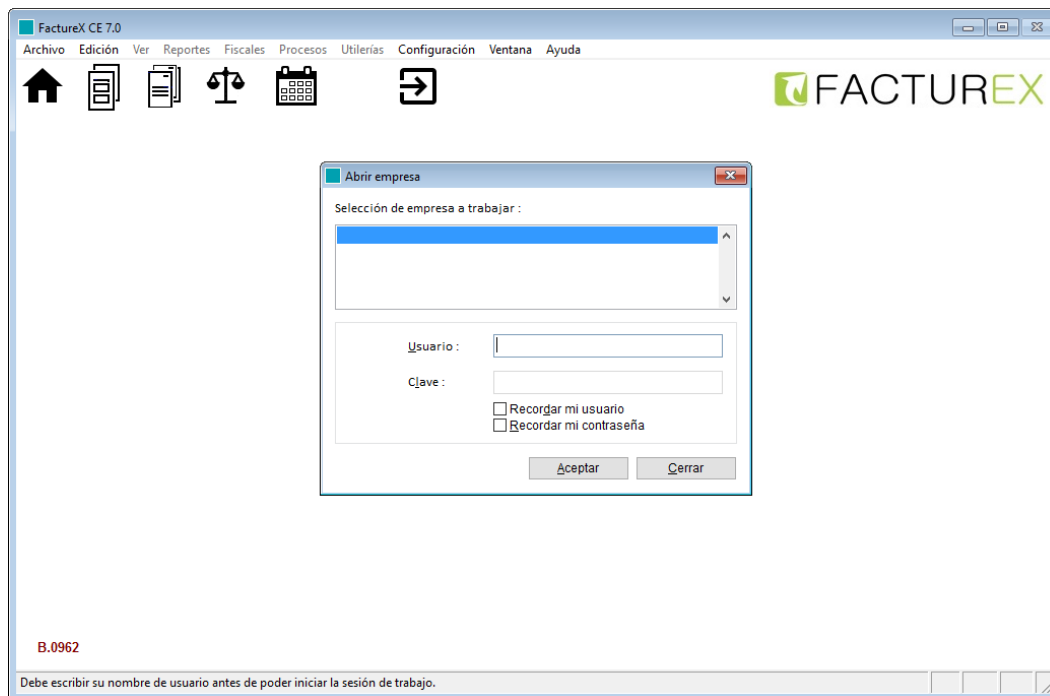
FactureX CE 7.0

Archivo Edición Ver Reportes Fiscales Procesos Utilerías Configuración Ventana Ayuda

FACTUREX

Abrir empresa

Selección de empresa a trabajar :

Usuario :

Clave :

Recordar mi usuario
Recordar mi contraseña

Aceptar Cerrar

B.0962

Debe escribir su nombre de usuario antes de poder iniciar la sesión de trabajo.